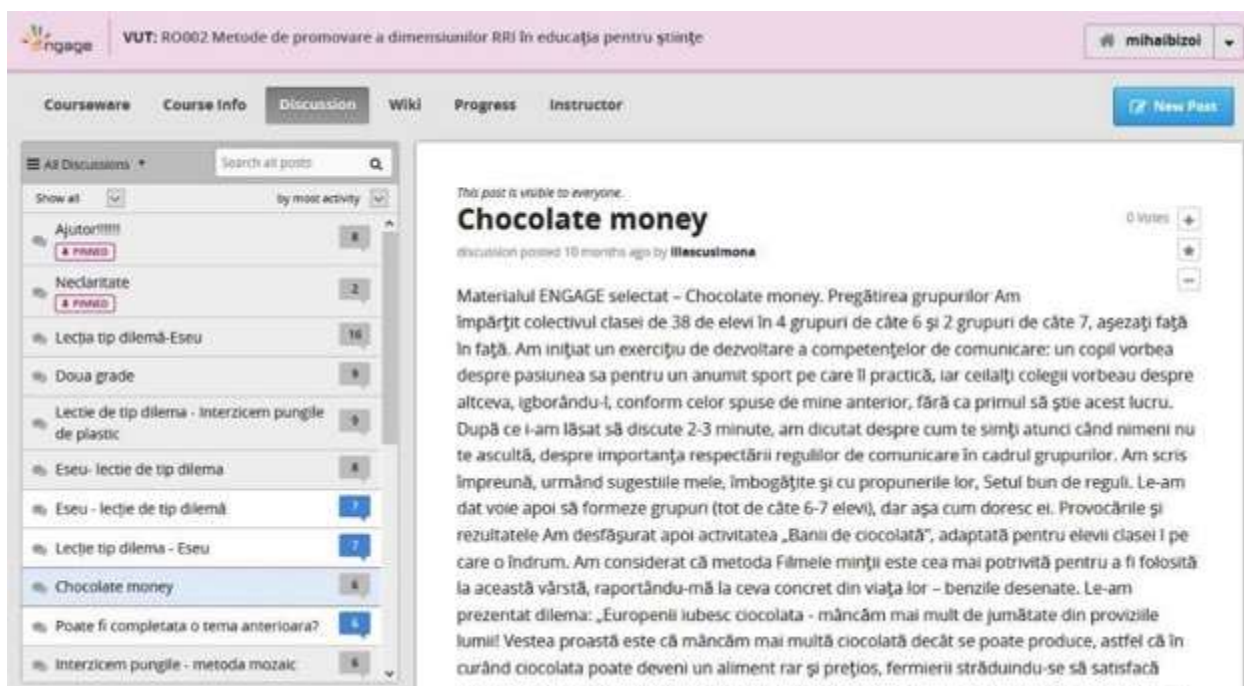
engage VUT: RO002 Metode de promovare a dimensiunilor RRI în educaţia pentru ştiinţe

mihaibizoi

Courseware Course Info Discussion Wiki Progress Instructor

New Post

All Discussions Search all posts

Show all by most activity

Ajutor!!!!!! PINNED 8

Neclaritate PINNED 2

Lecţia tip dilemă-Eseu 16

Doua grade 9

Lectie de tip dilema - Interzicem pungile de plastic 9

Eseu- lectie de tip dilema 8

Eseu - lecţie de tip dilemă 7

Lecţie tip dilema - Eseu 7

Chocolate money 6

Poate fi completata o tema anterioara? 6

Interzicem pungile - metoda mozaic 6

This post is visible to everyone.

Chocolate money

0 Votes

discussion posted 10 months ago by iliescusimona

Materialul ENGAGE selectat – Chocolate money. Pregătirea grupurilor Am împărţit colectivul clasei de 38 de elevi în 4 grupuri de câte 6 şi 2 grupuri de câte 7, aşezaţi faţă în faţă. Am iniţiat un exerciţiu de dezvoltare a competenţelor de comunicare: un copil vorbea despre pasiunea sa pentru un anumit sport pe care îl practică, iar ceilalţi colegii vorbeau despre altceva, igborându-l, conform celor spuse de mine anterior, fără ca primul să ştie acest lucru. După ce i-am lăsat să discute 2-3 minute, am dicutat despre cum te simţi atunci când nimeni nu te ascultă, despre importanţa respectării regulilor de comunicare în cadrul grupurilor. Am scris împreună, urmând sugestiile mele, îmbogăţite şi cu propunerile lor, Setul bun de reguli. Le-am dat voie apoi să formeze grupuri (tot de câte 6-7 elevi), dar aşa cum doresc ei. Provocările şi rezultatele Am desfăşurat apoi activitatea „Banii de ciocolată", adaptată pentru elevii clasei I pe care o îndrum. Am considerat că metoda Filmele minţii este cea mai potrivită pentru a fi folosită la această vârstă, raportându-mă la ceva concret din viaţa lor – benzile desenate. Le-am prezentat dilema: „Europenii iubesc ciocolata - mâncăm mai mult de jumătate din proviziile lumii! Vestea proastă este că mâncăm mai multă ciocolată decât se poate produce, astfel că în curând ciocolata poate deveni un aliment rar şi preţios, fermierii străduindu-se să satisfacă